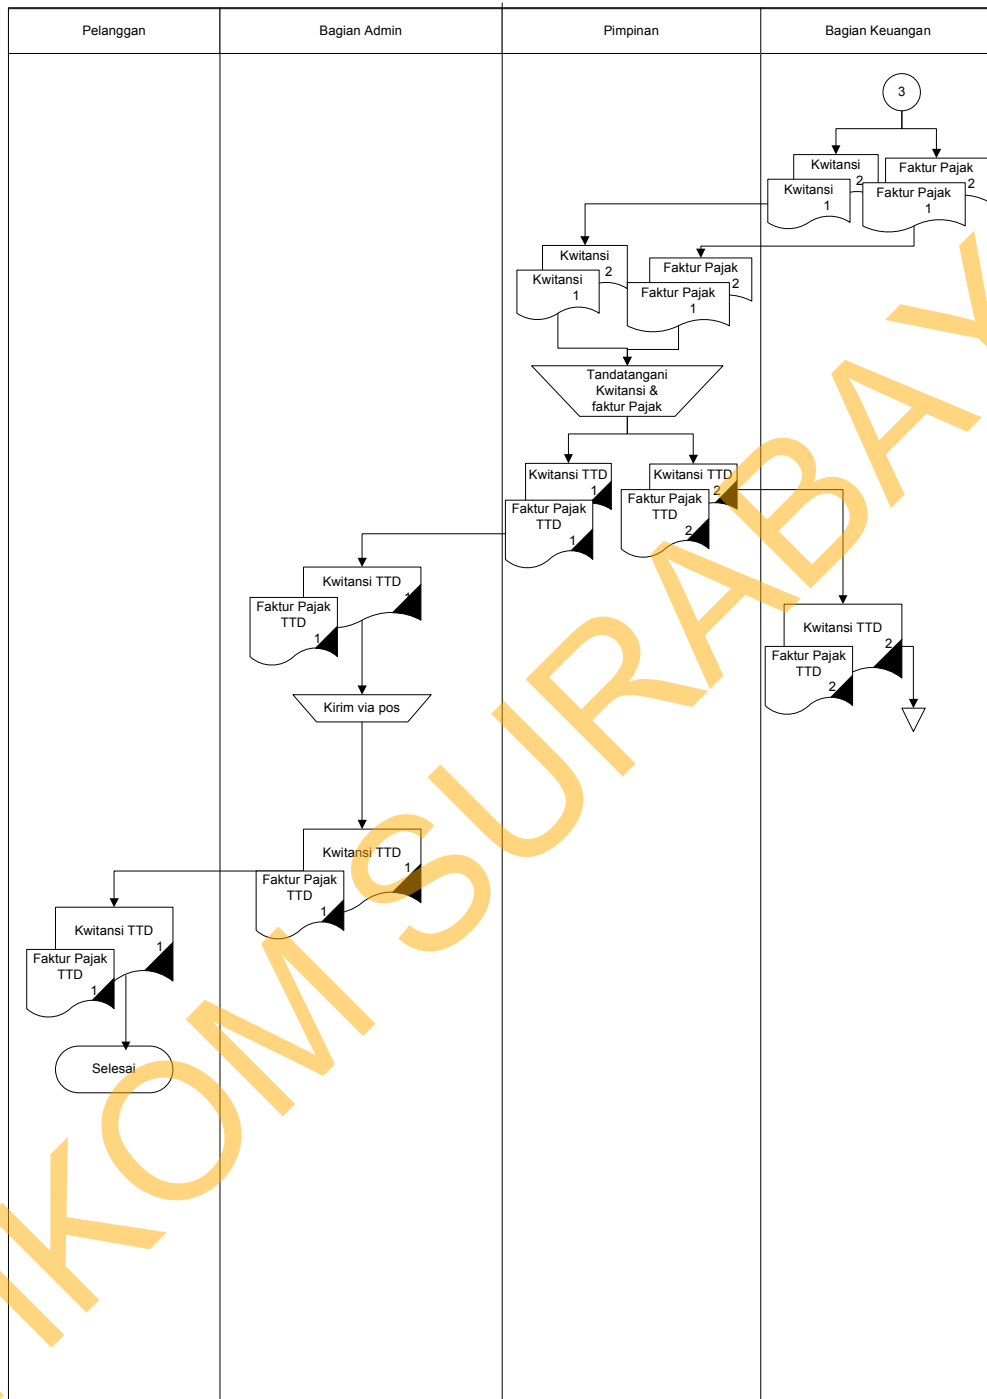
| Pelanggan | Bagian Admin | Pimpinan | Bagian Keuangan |
|---|---|---|---|

3

Kwitansi 2
Kwitansi 1
Faktur Pajak 2
Faktur Pajak 1

Kwitansi 2
Kwitansi 1
Faktur Pajak 2
Faktur Pajak 1

Tandatangani Kwitansi & faktur Pajak

Kwitansi TTD 1
Faktur Pajak TTD 1
Kwitansi TTD 2
Faktur Pajak TTD 2

Kwitansi TTD 1
Faktur Pajak TTD 1

Kwitansi TTD 2
Faktur Pajak TTD 2

Kirim via pos

Kwitansi TTD 1
Faktur Pajak TTD 1

Kwitansi TTD 1
Faktur Pajak TTD 1

Selesai

IKOM SURABAYA